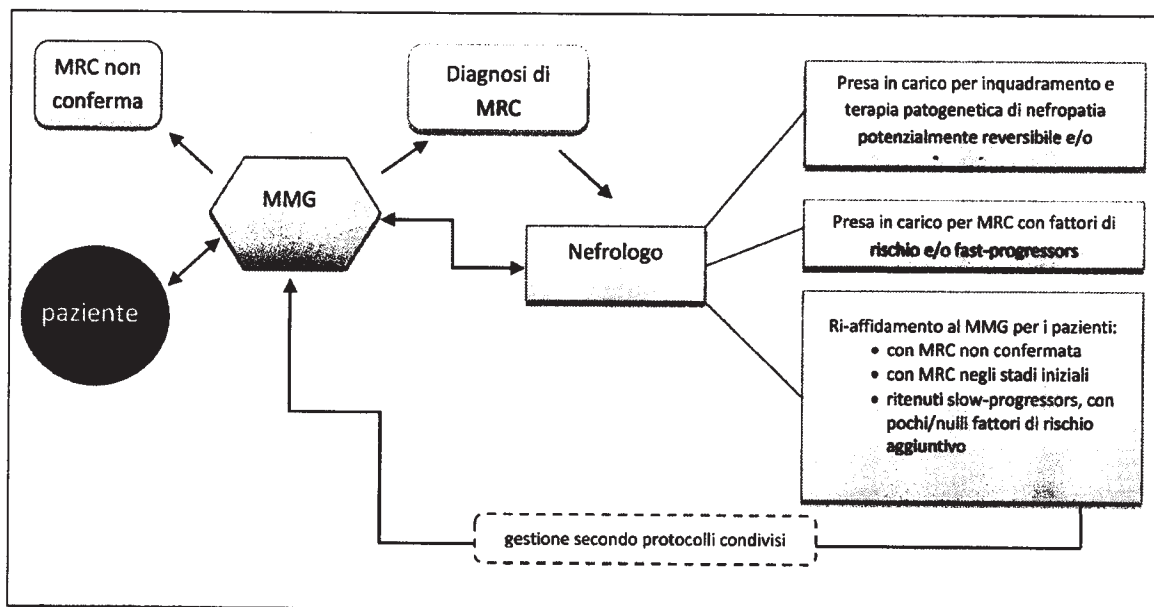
MRC non conferma

Diagnosi di MRC

Presa in carico per inquadramento e terapia patogenetica di nefropatia potenzialmente reversibile e/o

MMG

Presa in carico per MRC con fattori di rischio e/o fast-progressors

Nefrologo

paziente

Ri-affidamento al MMG per i pazienti:
• con MRC non confermata
• con MRC negli stadi iniziali
• ritenuti slow-progressors, con pochi/nulli fattori di rischio aggiuntivo

gestione secondo protocolli condivisi